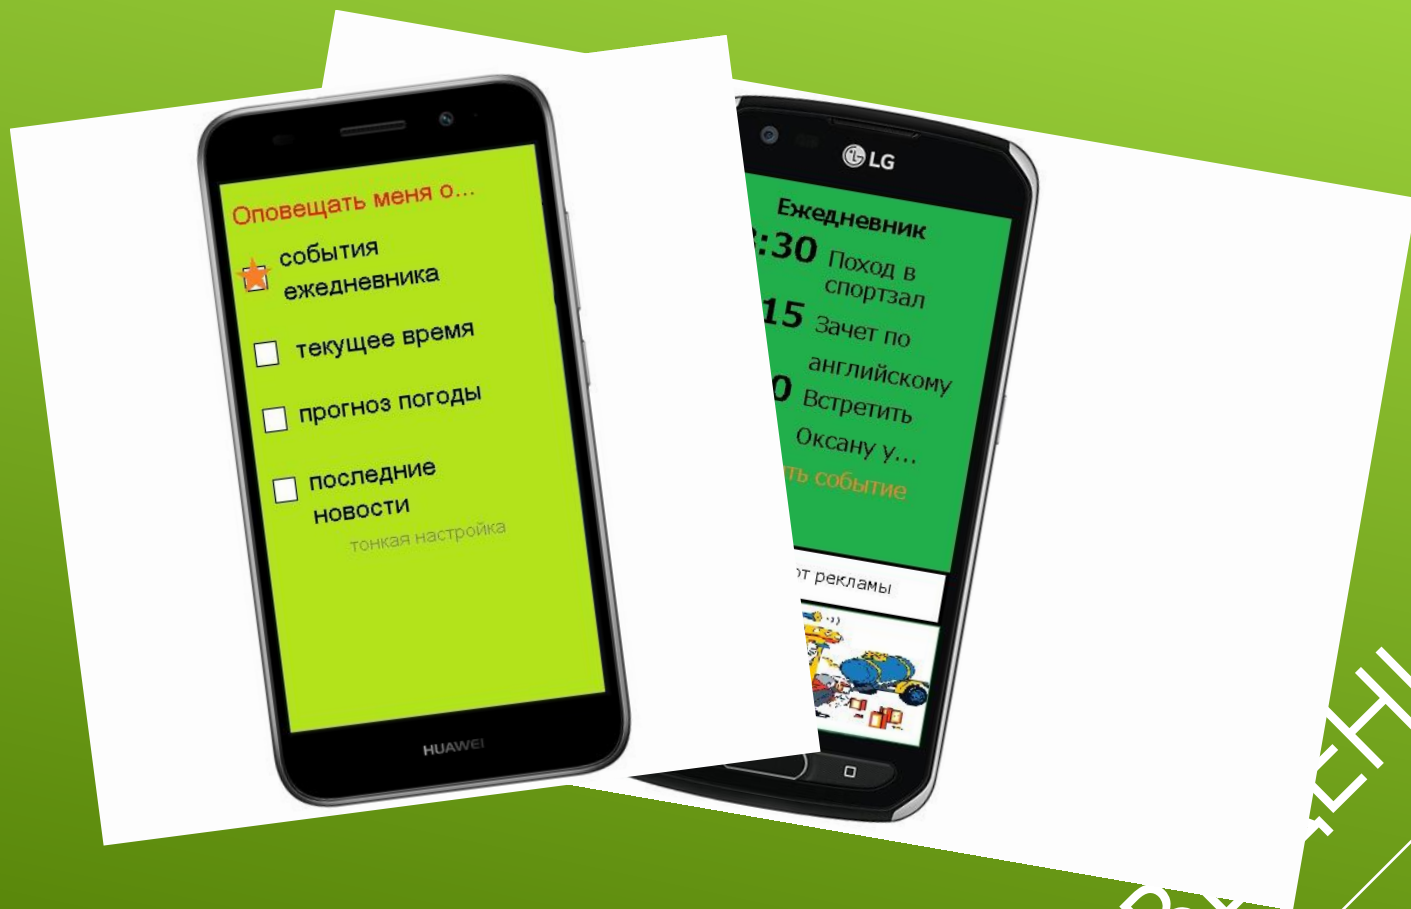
Оповещать меня о...

события ежедневника

текущее время

прогноз погоды

последние новости

тонкая настройка

HUAWEI

LG

Ежедневник

:30 Поход в спортзал

15 Зачет по английскому

0 Встретить Оксану у...

ть событие

т рекламы